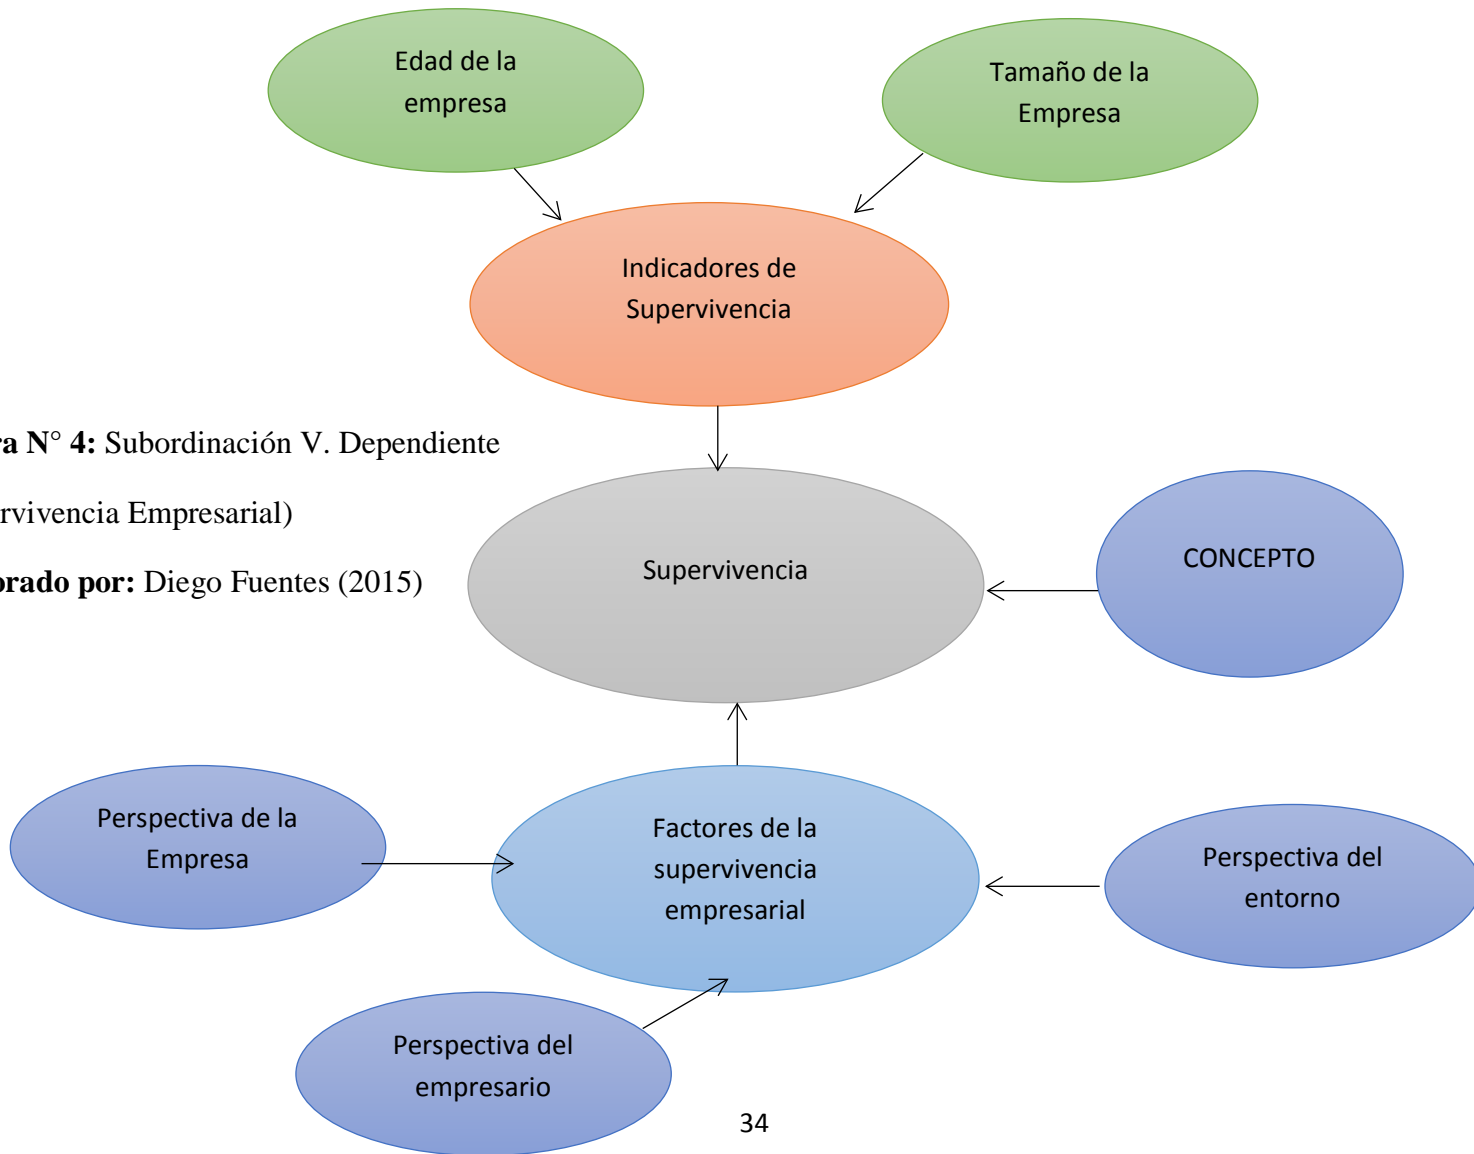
Edad de la empresa

Tamaño de la Empresa

Indicadores de Supervivencia

**ra N° 4:** Subordinación V. Dependiente

rvivencia Empresarial)

**orado por:** Diego Fuentes (2015)

Supervivencia

CONCEPTO

Perspectiva de la Empresa

Factores de la supervivencia empresarial

Perspectiva del entorno

Perspectiva del empresario

34